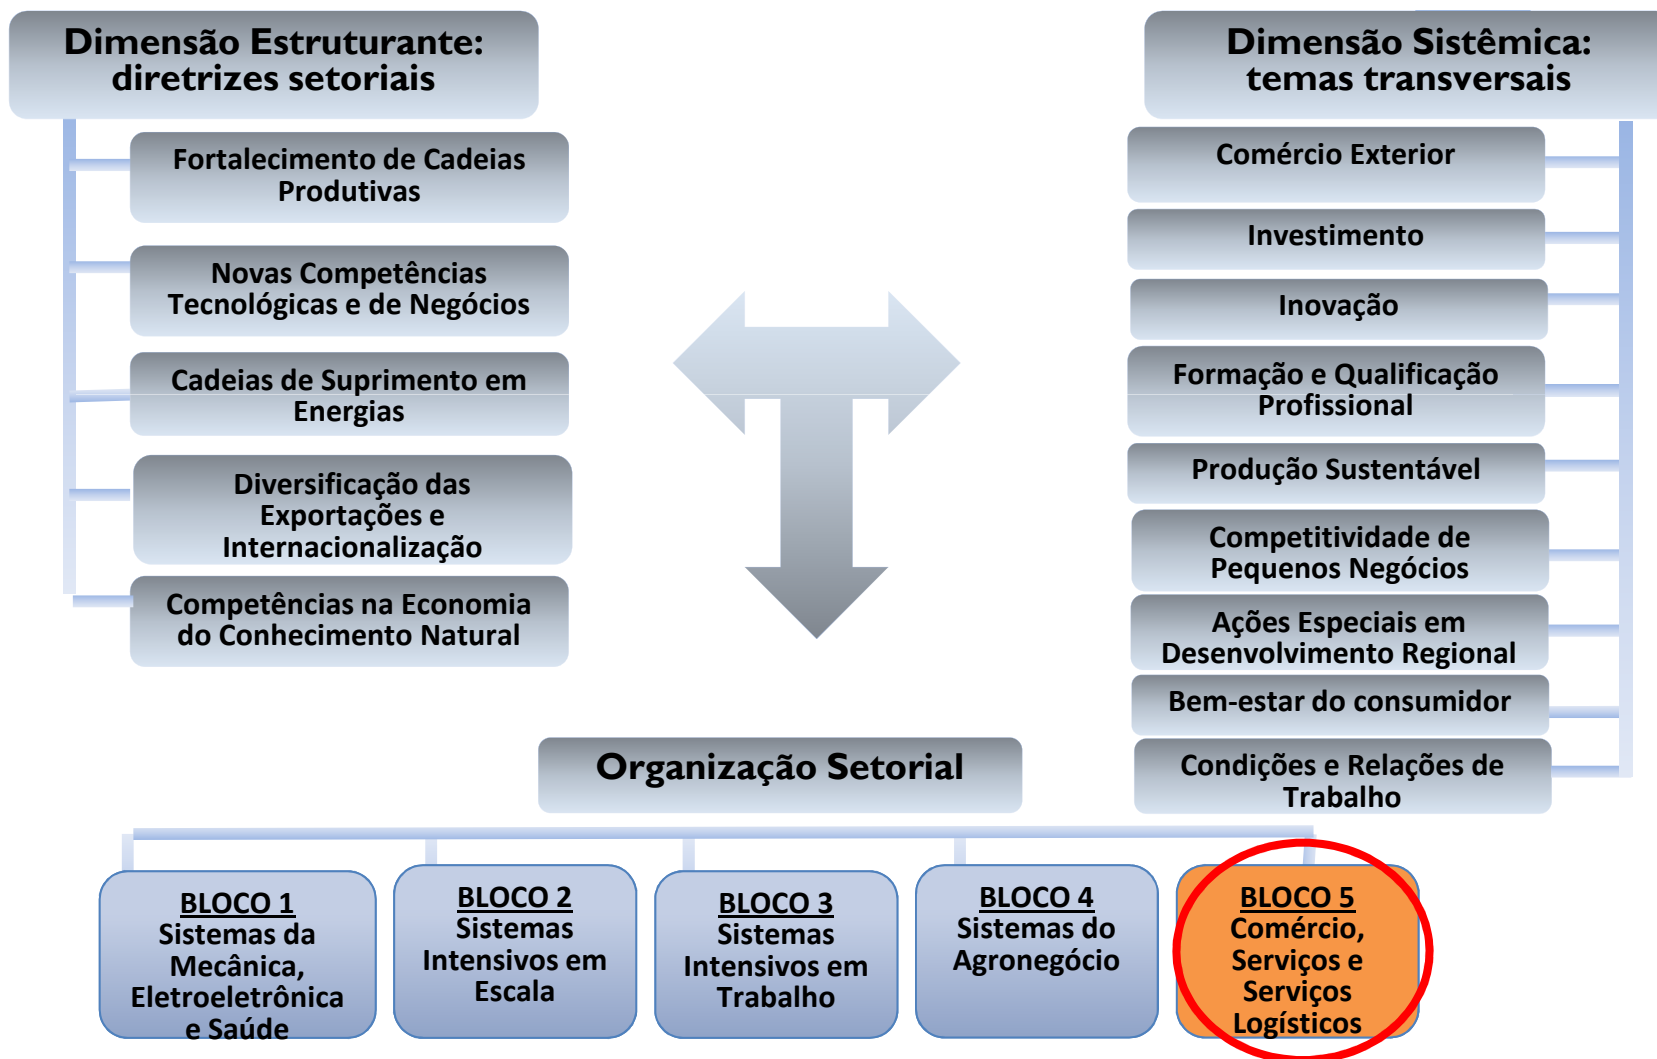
Dimensão Estruturante: diretrizes setoriais

Fortalecimento de Cadeias Produtivas

Novas Competências Tecnológicas e de Negócios

Cadeias de Suprimento em Energias

Diversificação das Exportações e Internacionalização

Competências na Economia do Conhecimento Natural

Dimensão Sistêmica: temas transversais

Comércio Exterior

Investimento

Inovação

Formação e Qualificação Profissional

Produção Sustentável

Competitividade de Pequenos Negócios

Ações Especiais em Desenvolvimento Regional

Bem-estar do consumidor

Condições e Relações de Trabalho

Organização Setorial

BLOCO 1
Sistemas da Mecânica, Eletroeletrônica e Saúde

BLOCO 2
Sistemas Intensivos em Escala

BLOCO 3
Sistemas Intensivos em Trabalho

BLOCO 4
Sistemas do Agronegócio

BLOCO 5
Comércio, Serviços e Serviços Logísticos